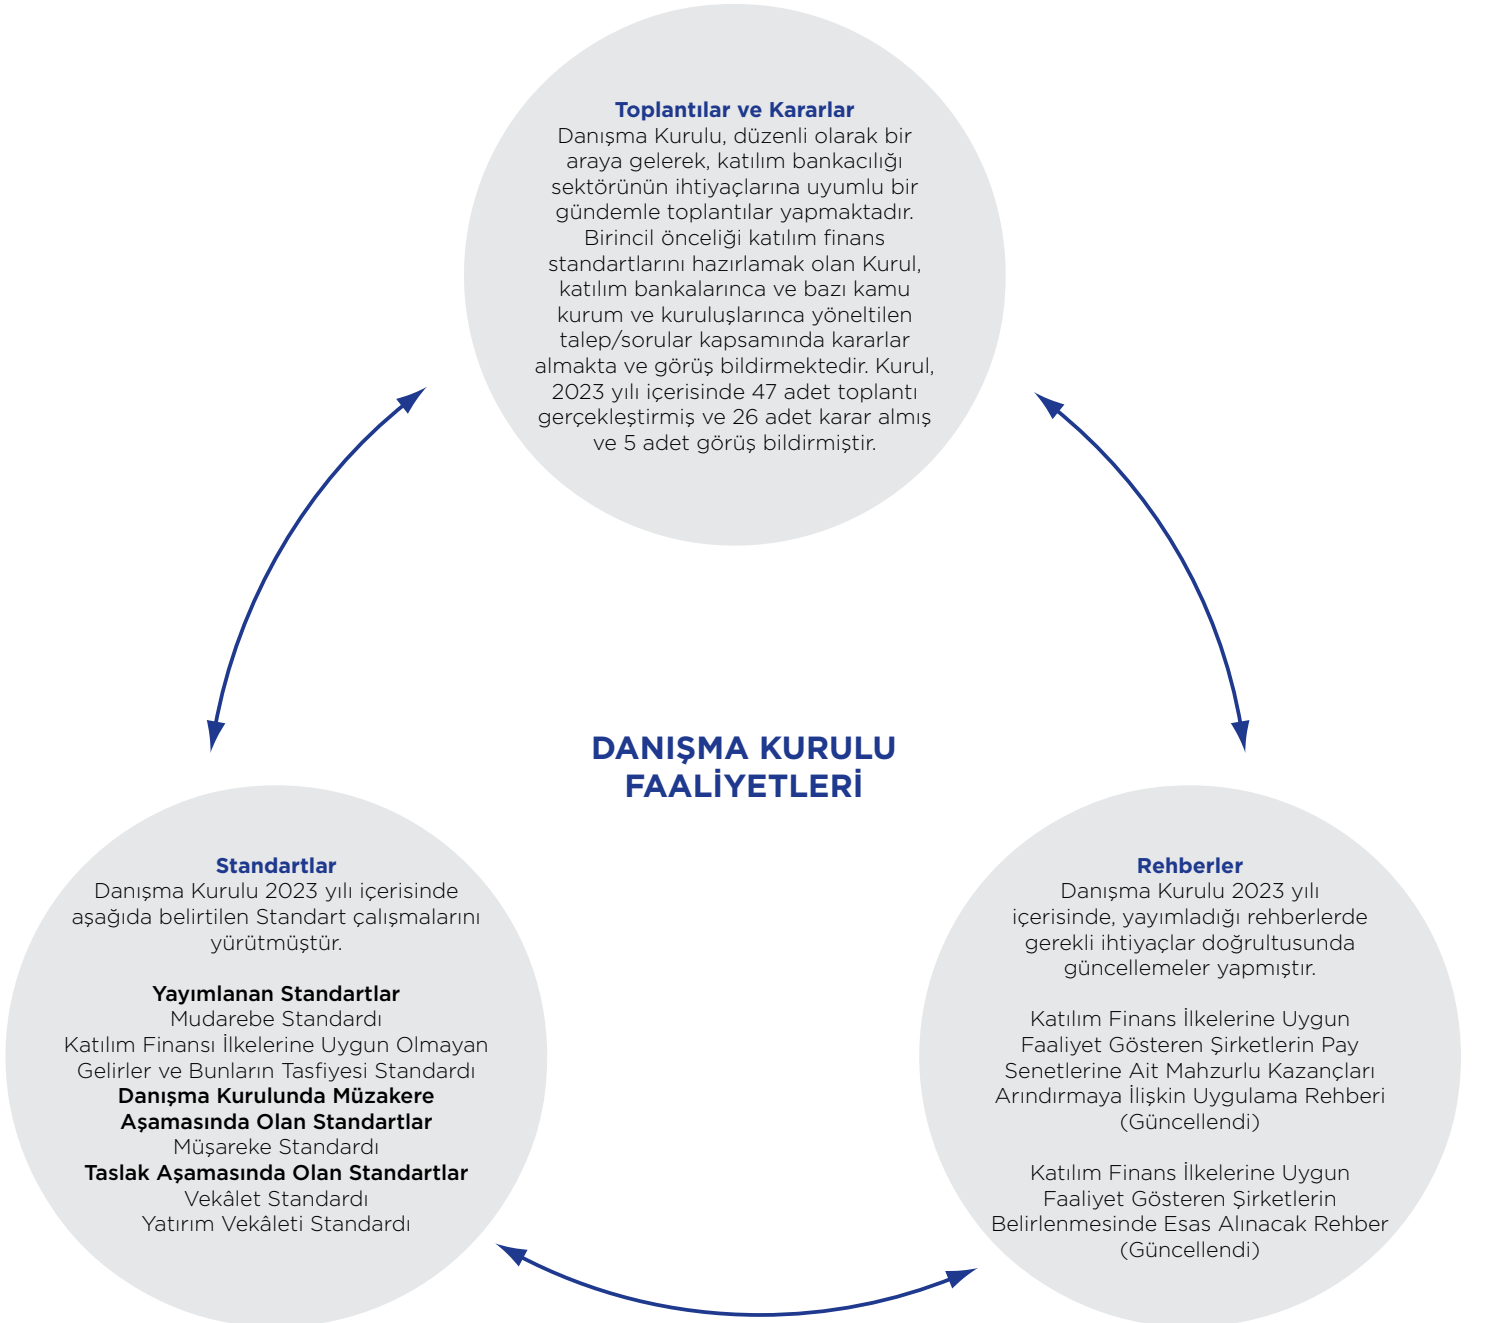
Toplantılar ve Kararlar
Danışma Kurulu, düzenli olarak bir araya gelerek, katılım bankacılığı sektörünün ihtiyaçlarına uyumlu bir gündemle toplantılar yapmaktadır. Birincil önceliği katılım finans standartlarını hazırlamak olan Kurul, katılım bankalarınca ve bazı kamu kurum ve kuruluşlarınca yöneltilen talep/sorular kapsamında kararlar almakta ve görüş bildirmektedir. Kurul, 2023 yılı içerisinde 47 adet toplantı gerçekleştirmiş ve 26 adet karar almış ve 5 adet görüş bildirmiştir.

DANIŞMA KURULU FAALİYETLERİ

Standartlar
Danışma Kurulu 2023 yılı içerisinde aşağıda belirtilen Standart çalışmalarını yürütmüştür.

Yayımlanan Standartlar
Mudarebe Standardı
Katılım Finansı İlkelerine Uygun Olmayan Gelirler ve Bunların Tasfiyesi Standardı
Danışma Kurulunda Müzakere Aşamasında Olan Standartlar
Müşareke Standardı
Taslak Aşamasında Olan Standartlar
Vekâlet Standardı
Yatırım Vekâleti Standardı

Rehberler
Danışma Kurulu 2023 yılı içerisinde, yayımladığı rehberlerde gerekli ihtiyaçlar doğrultusunda güncellemeler yapmıştır.

Katılım Finans İlkelerine Uygun Faaliyet Gösteren Şirketlerin Pay Senetlerine Ait Mahzurlu Kazançları Arındırmaya İlişkin Uygulama Rehberi (Güncellendi)

Katılım Finans İlkelerine Uygun Faaliyet Gösteren Şirketlerin Belirlenmesinde Esas Alınacak Rehber (Güncellendi)